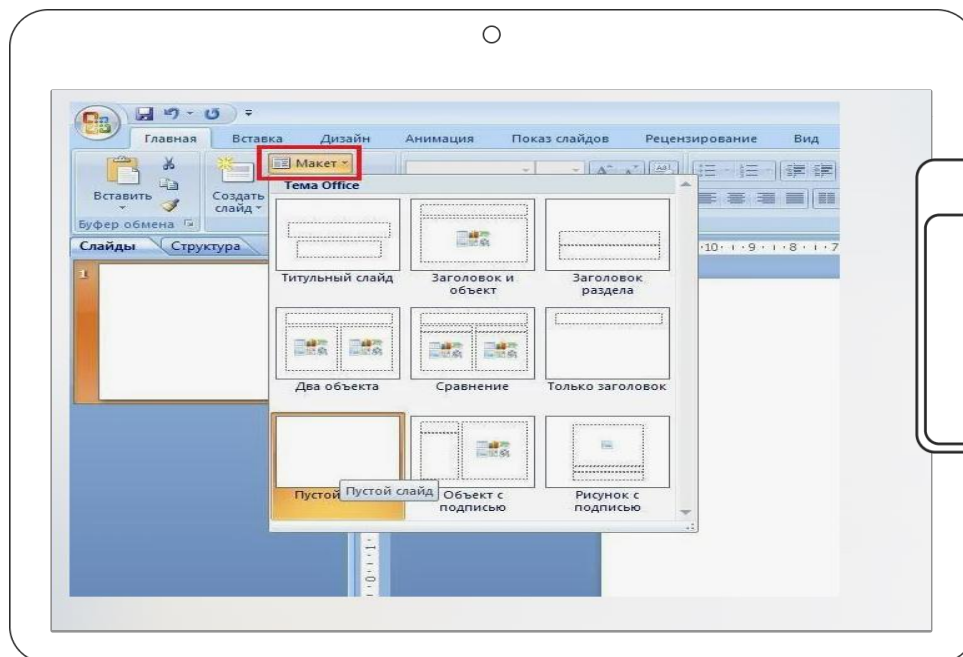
Главная Вставка Дизайн Анимация Показ слайдов Рецензирование Вид

Вставить

Создать слайд

Макет

Буфер обмена

Тема Office

Слайды Структура

1

Титульный слайд

Заголовок и объект

Заголовок раздела

Два объекта

Сравнение

Только заголовок

Пустой

Пустой слайд

Объект с подписью

Рисунок с подписью

·10· ·9· ·8· ·7